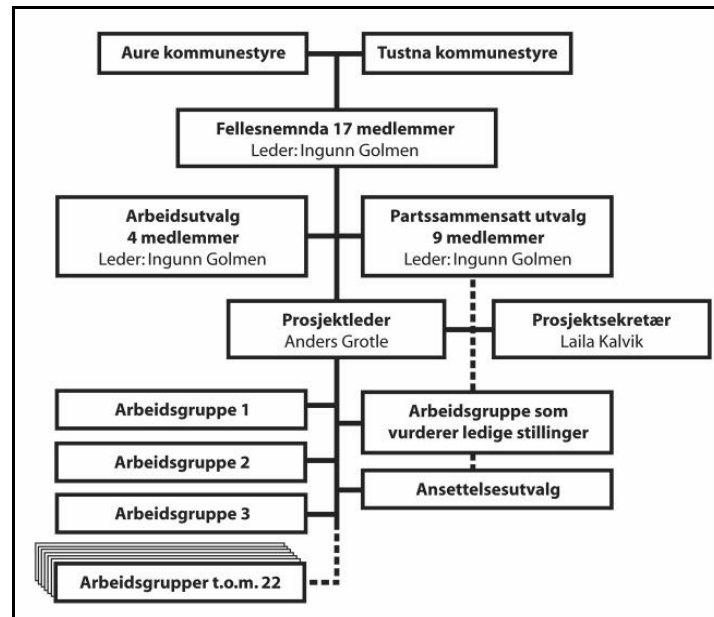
Aure kommunestyre

Tustna kommunestyre

Fellesnemnda 17 medlemmer
Leder: Ingunn Golmen

Arbeidsutvalg
4 medlemmer
Leder: Ingunn Golmen

Partssammensatt utvalg
9 medlemmer
Leder: Ingunn Golmen

Prosjektleder
Anders Grotle

Prosjektsekretær
Laila Kalvik

Arbeidsgruppe 1

Arbeidsgruppe som vurderer ledige stillinger

Arbeidsgruppe 2

Ansettelsesutvalg

Arbeidsgruppe 3

Arbeidsgrupper t.o.m. 22